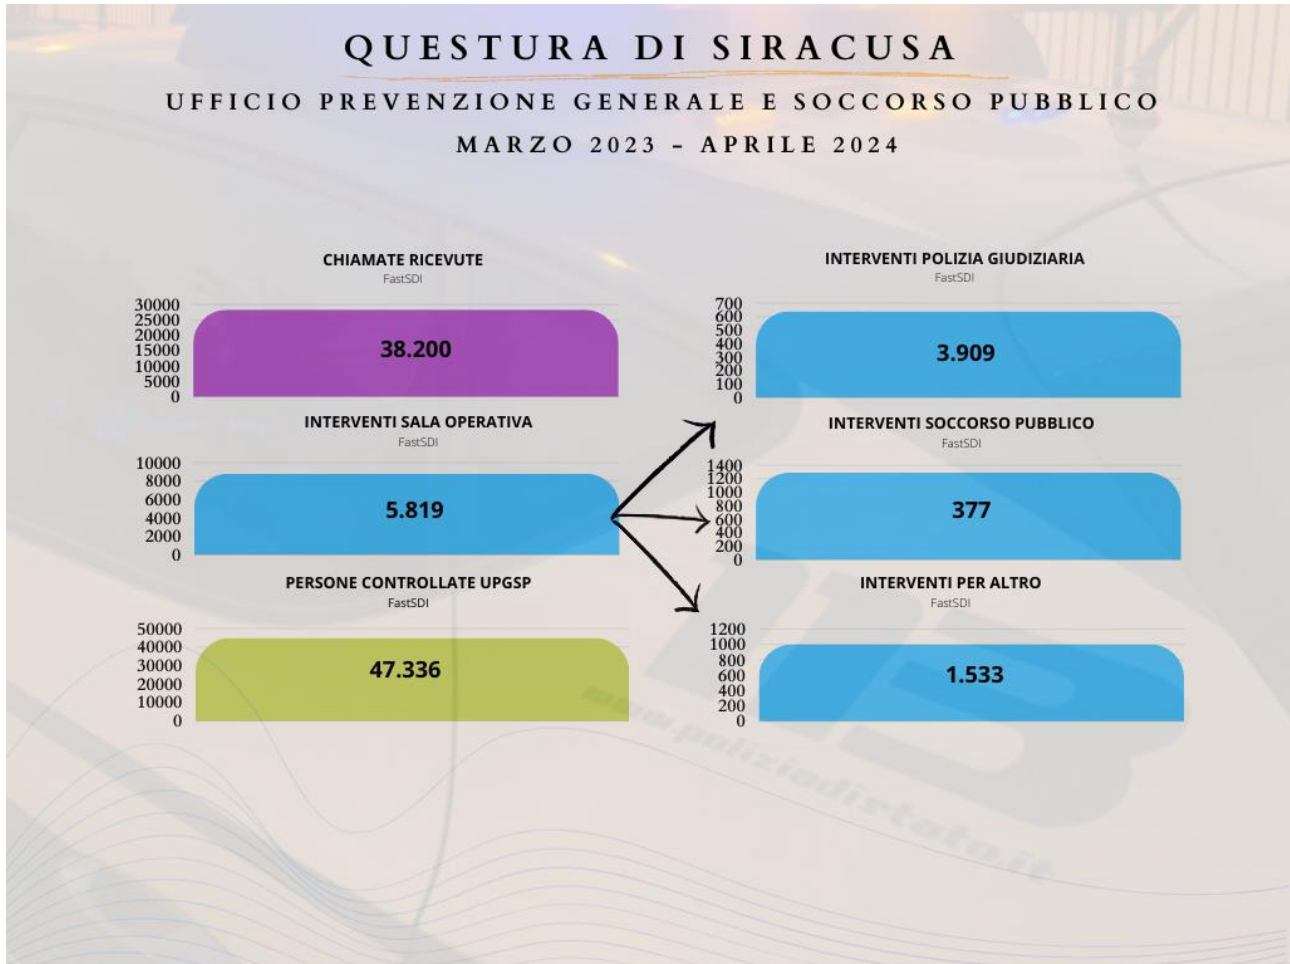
QUESTURA DI SIRACUSA

UFFICIO PREVENZIONE GENERALE E SOCCORSO PUBBLICO

MARZO 2023 - APRILE 2024

CHIAMATE RICEVUTE
FastSDI

30000
25000
20000
15000
10000
5000
0

38.200

INTERVENTI POLIZIA GIUDIZIARIA
FastSDI

700
600
500
400
300
200
100
0

3.909

INTERVENTI SALA OPERATIVA
FastSDI

10000
8000
6000
4000
2000
0

5.819

INTERVENTI SOCCORSO PUBBLICO
FastSDI

1400
1200
1000
800
600
400
200
0

377

PERSONE CONTROLLATE UPGSP
FastSDI

50000
40000
30000
20000
10000
0

47.336

INTERVENTI PER ALTRO
FastSDI

1200
1000
800
600
400
200
0

1.533

www.poliziadistato.it